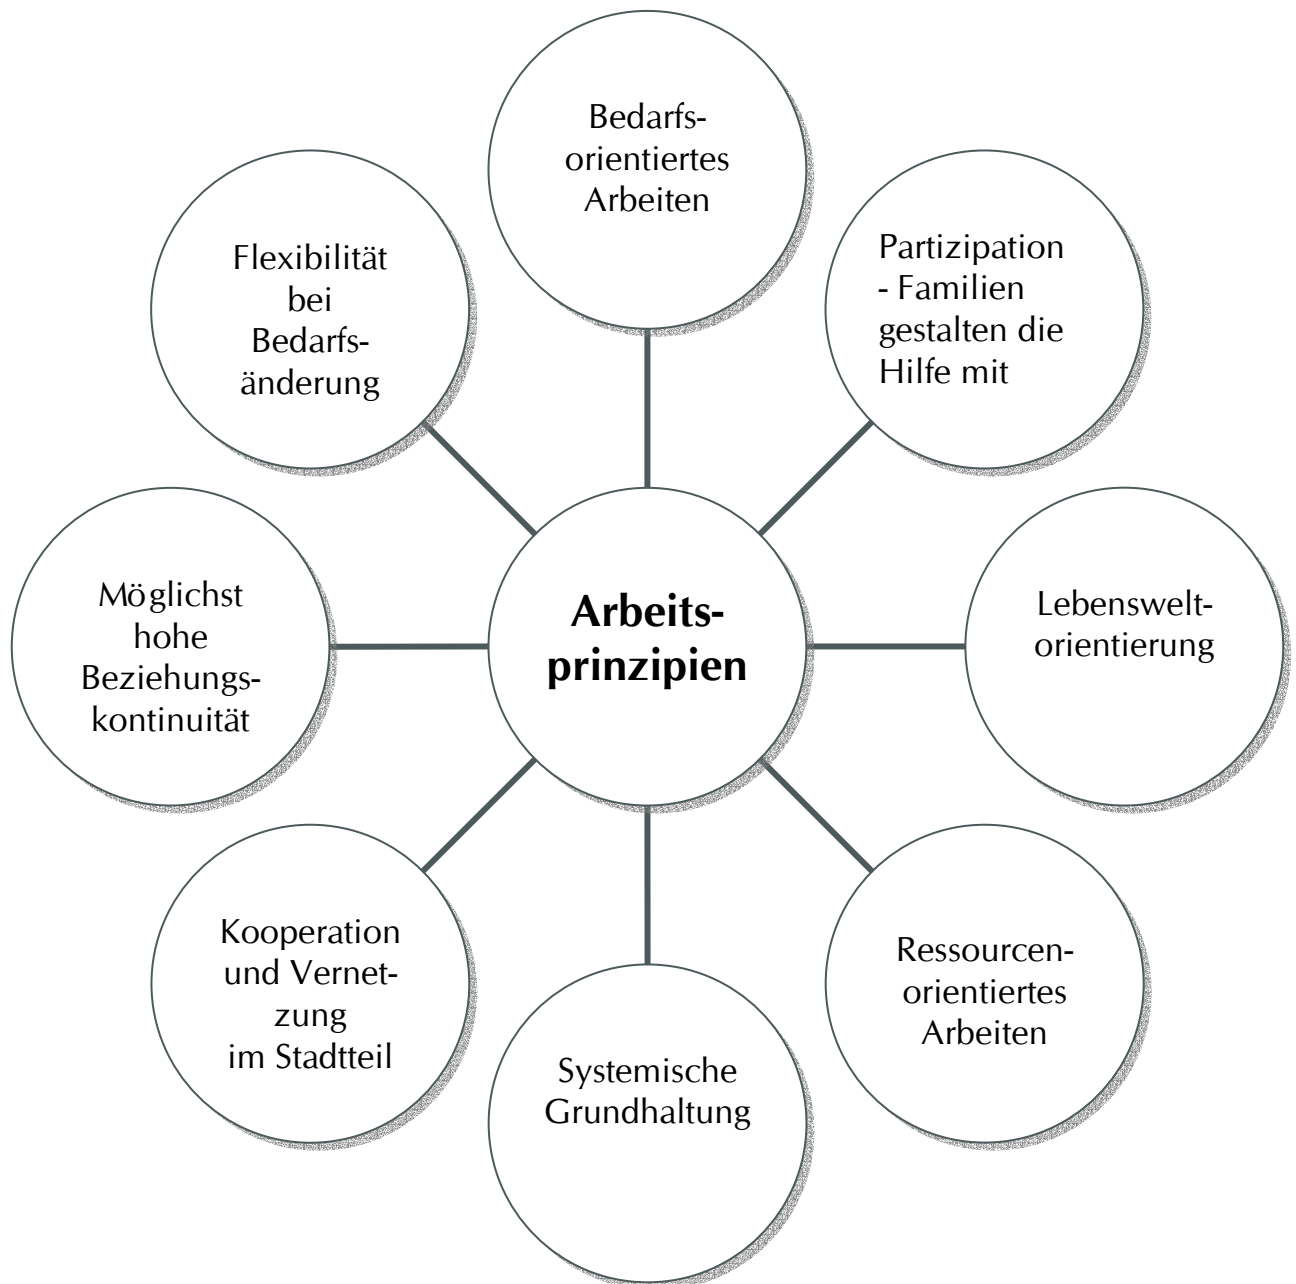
Arbeitsprinzipien

Bedarfsorientiertes Arbeiten

Partizipation - Familien gestalten die Hilfe mit

Lebensweltorientierung

Ressourcenorientiertes Arbeiten

Systemische Grundhaltung

Kooperation und Vernetzung im Stadtteil

Möglichst hohe Beziehungskontinuität

Flexibilität bei Bedarfsänderung